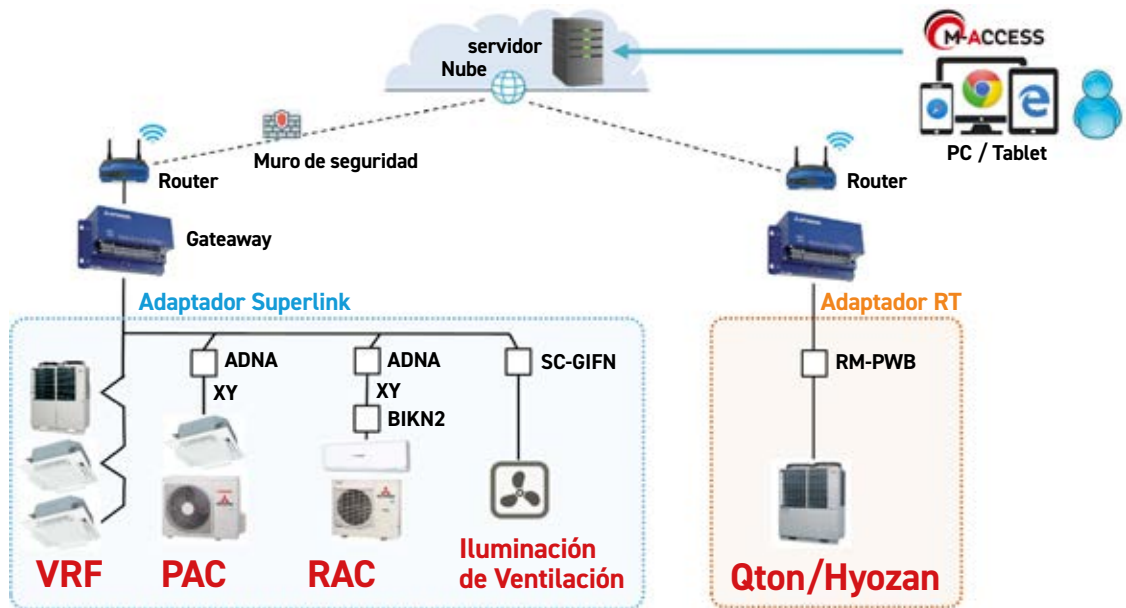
servidor
Nube

M-ACCESS

PC / Tablet

Muro de seguridad

Router

Router

Gateway

Adaptador Superlink

Adaptador RT

ADNA
XY

ADNA
XY
BIKN2

SC-GIFN

RM-PWB

VRF

PAC

RAC

Iluminación de Ventilación

Qton/Hyozan